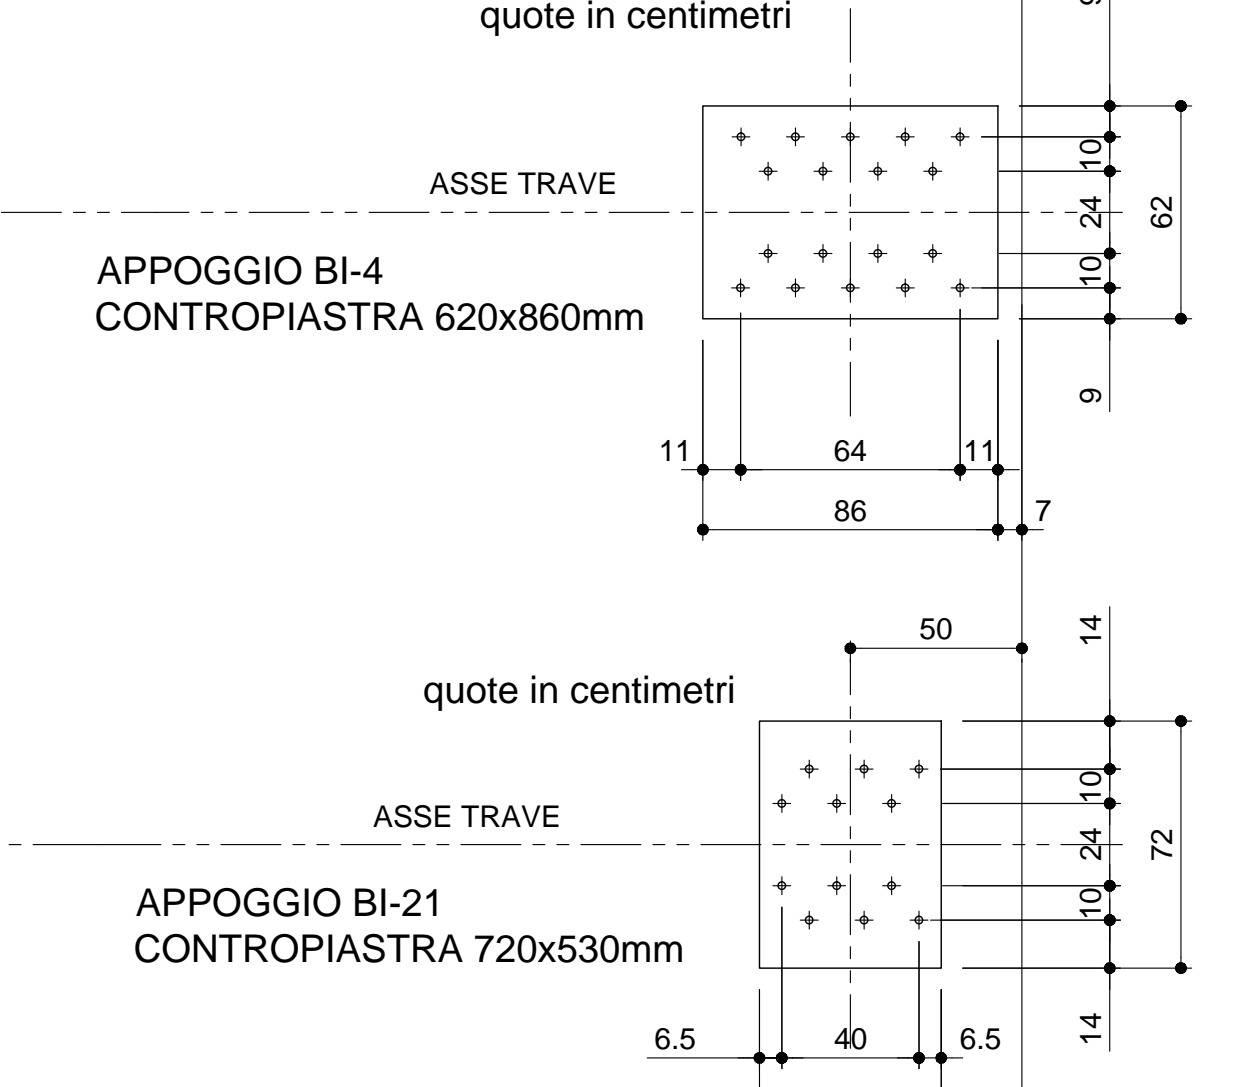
quote in centimetri

9

ASSE TRAVE

10

24

62

10

APPOGGIO BI-4
CONTROPIASTRA 620x860mm

9

11

64

11

86

7

50

14

quote in centimetri

ASSE TRAVE

10

24

72

10

APPOGGIO BI-21
CONTROPIASTRA 720x530mm

14

6.5

40

6.5